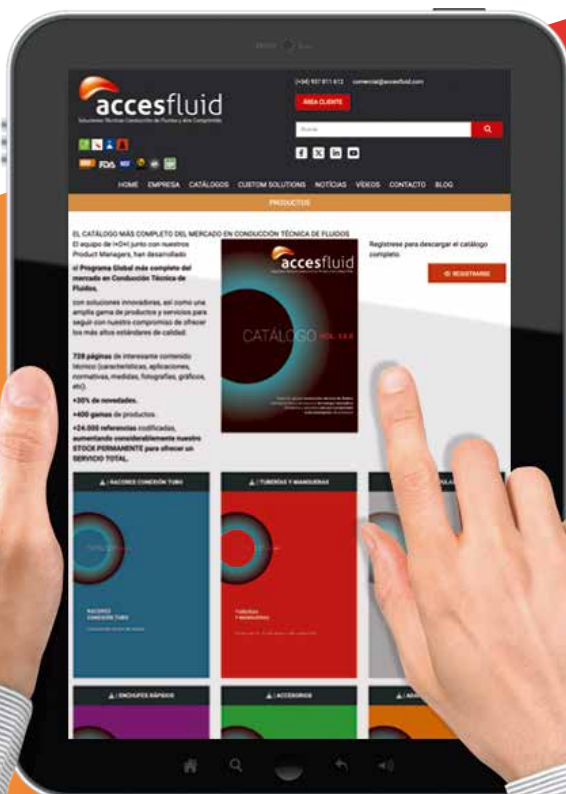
accesfluid

Soluciones Técnicas Conducción de Fluidos y Aire Comprimido

(+34) 937 811 612 comercial@accesfluid.com

ÁREA CLIENTE

Buscar

HOME EMPRESA CATÁLOGOS CUSTOM SOLUTIONS NOTICIAS VÍDEOS CONTACTO BLOG

PRODUCTOS

EL CATÁLOGO MÁS COMPLETO DEL MERCADO EN CONDUCCIÓN TÉCNICA DE FLUIDOS

El equipo de I+D+I junto con nuestros Product Managers, han desarrollado el Programa Global más completo del mercado en Conducción Técnica de Fluidos,

con soluciones innovadoras, así como una amplia gama de productos y servicios para seguir con nuestro compromiso de ofrecer los más altos estándares de calidad.

728 páginas de interesante contenido técnico (características, aplicaciones, normativas, medidas, fotografías, gráficos, etc).

+30% de novedades.

+400 gamas de productos.

+24.000 referencias modificadas, aumentando considerablemente nuestro STOCK PERMANENTE para ofrecer un SERVICIO TOTAL.

accesfluid

CATÁLOGO VOL. 3.0

Registrese para descargar el catálogo completo.

REGISTRARSE

RACORES CONEXIÓN TUBO

RACORES CONEXIÓN TUBO

TUBERÍAS Y MANGUERAS

TUBERÍAS Y MANGUERAS

ENCHUFES RÁPIDOS

ACCESORIOS